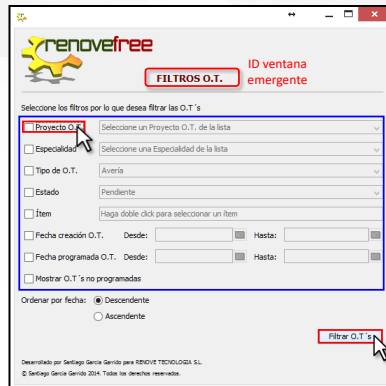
↔ ✕

renovefree

FILTROS O.T.

ID ventana emergente

Seleccione los filtros por lo que desea filtrar las O.T´s

Proyecto O.T. Seleccione un Proyecto O.T. de la lista

Especialidad Seleccione una Especialidad de la lista

Tipo de O.T. Avería

Estado Pendiente

Ítem Haga doble click para seleccionar un ítem

Fecha creación O.T. Desde: Hasta:

Fecha programada O.T. Desde: Hasta:

Mostrar O.T´s no programadas

Ordenar por fecha: Descendente

Ascendente

Filtrar O.T´s

Desarrollado por Santiago García Garrido para RENOVE TECNOLOGIA S.L.

© Santiago García Garrido 2014. Todos los derechos reservados.